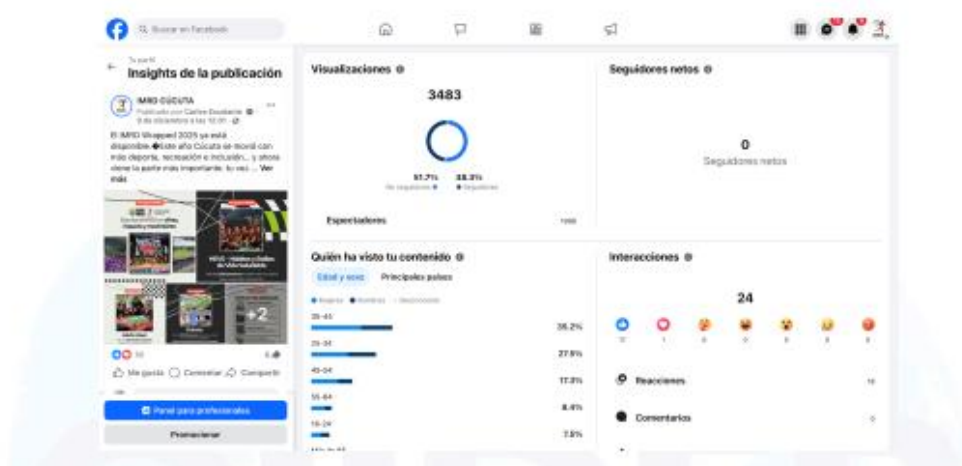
Buscar en Facebook

Tu perfil
Insights de la publicación

IMRD CÚCUTA
Publicado por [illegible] · 9 de diciembre a las 10:31

El IMRD Wrapped 2025 ya está disponible. Este año Cúcuta se movió con más deporte, recreación e inclusión... y ahora viene la parte más importante: tu voz ... Ver más

+2

Me gusta Comentar Compartir

Panel para profesionales
Promocionar

Visualizaciones
3483
61.7% No seguidores
38.3% Seguidores
Espectadores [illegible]

Seguidores netos
0
Seguidores netos

Quién ha visto tu contenido
Edad y sexo Principales países
Mujeres Hombres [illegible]
35-44 35.2%
25-34 27.9%
45-54 17.3%
55-64 8.4%
18-24 7.8%

Interacciones
24
Reacciones
Comentarios